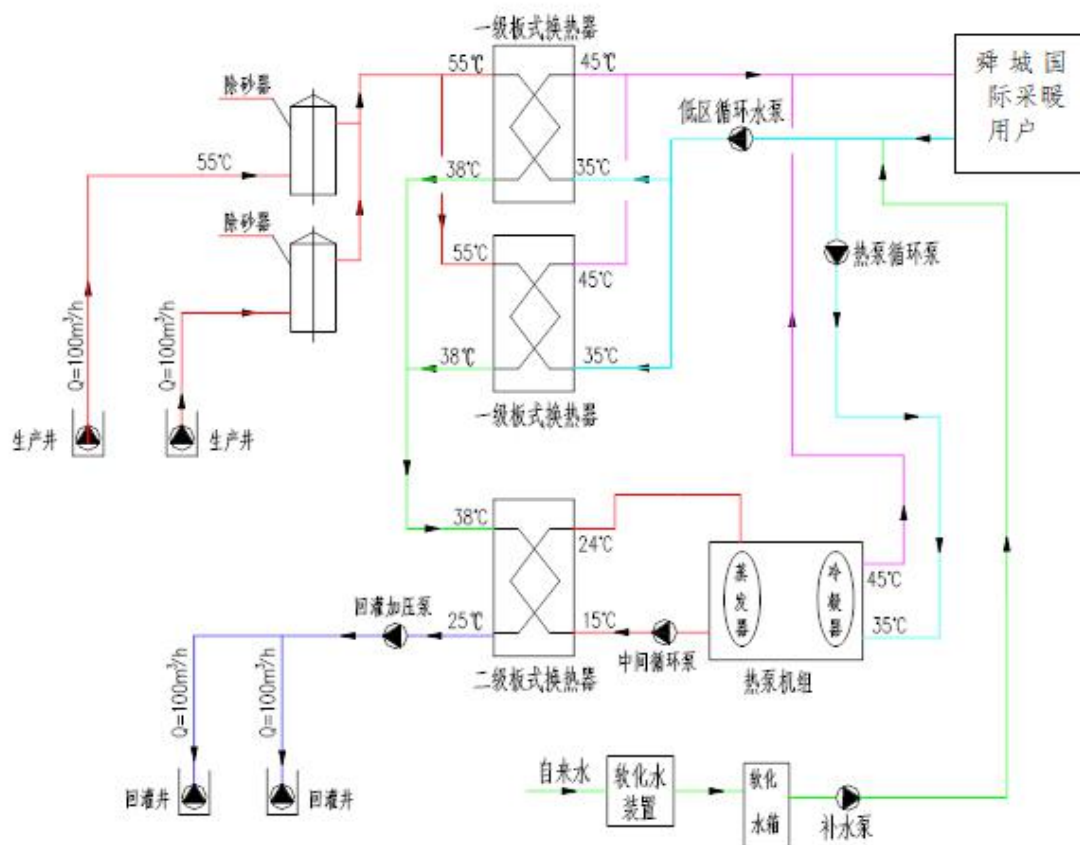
一级板式换热器
55℃
45℃
舜城国际采暖用户
除砂器
低区循环水泵
55℃
38℃
35℃
除砂器
55℃
45℃
热泵循环泵
Q=100m³/h
Q=100m³/h
38℃
35℃
一级板式换热器
生产井
生产井
38℃
24℃
蒸发器
冷凝器
45℃
回灌加压泵
25℃
15℃
35℃
Q=100m³/h
Q=100m³/h
二级板式换热器
中间循环泵
热泵机组
自来水
软化水装置
软化水箱
回灌井
回灌井
补水泵